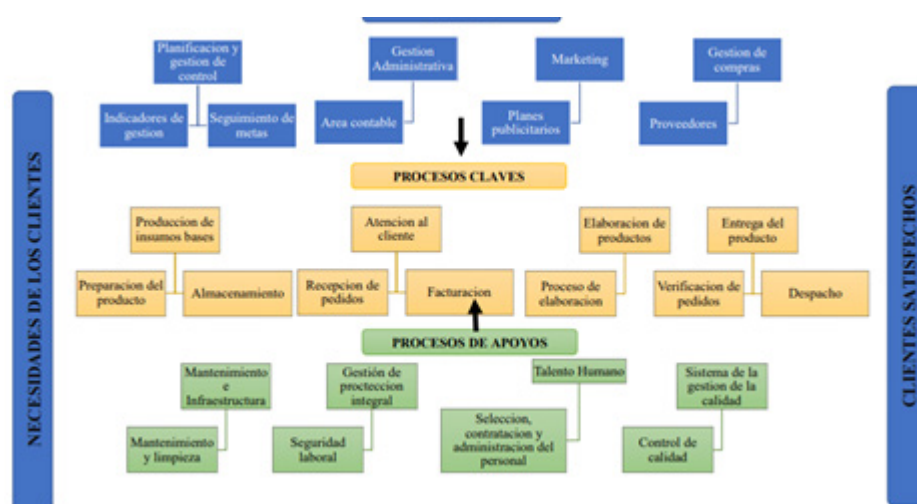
NECESIDADES DE LOS CLIENTES

Planificacion y gestion de control

Indicadores de gestion

Seguimiento de metas

Gestion Administrativa

Area contable

Marketing

Planes publicitarios

Gestion de compras

Proveedores

PROCESOS CLAVES

Produccion de insumos bases

Preparacion del producto

Almacenamiento

Atencion al cliente

Recepcion de pedidos

Facturacion

Elaboracion de productos

Proceso de elaboracion

Entrega del producto

Verificacion de pedidos

Despacho

PROCESOS DE APOYOS

Mantenimiento e Infraestructura

Mantenimiento y limpieza

Gestión de procteccion integral

Seguridad laboral

Talento Humano

Seleccion, contratacion y administracion del personal

Sistema de la gestion de la calidad

Control de calidad

CLIENTES SATISFECHOS